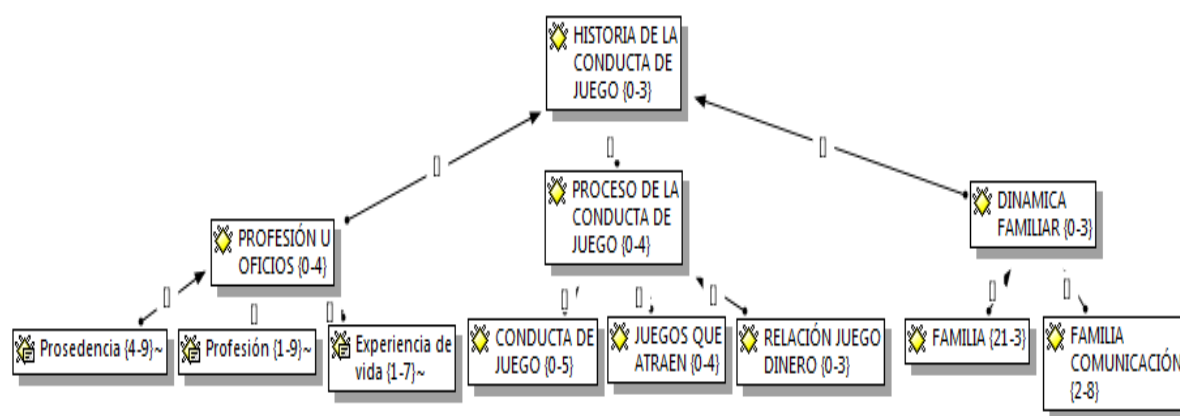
HISTORIA DE LA CONDUCTA DE JUEGO {0-3}

PROFESIÓN U OFICIOS {0-4}

PROCESO DE LA CONDUCTA DE JUEGO {0-4}

DINAMICA FAMILIAR {0-3}

Prosedencia {4-9}~

Profesión {1-9}~

Experiencia de vida {1-7}~

CONDUCTA DE JUEGO {0-5}

JUEGOS QUE ATRAEN {0-4}

RELACIÓN JUEGO DINERO {0-3}

FAMILIA {21-3}

FAMILIA COMUNICACIÓN {2-8}